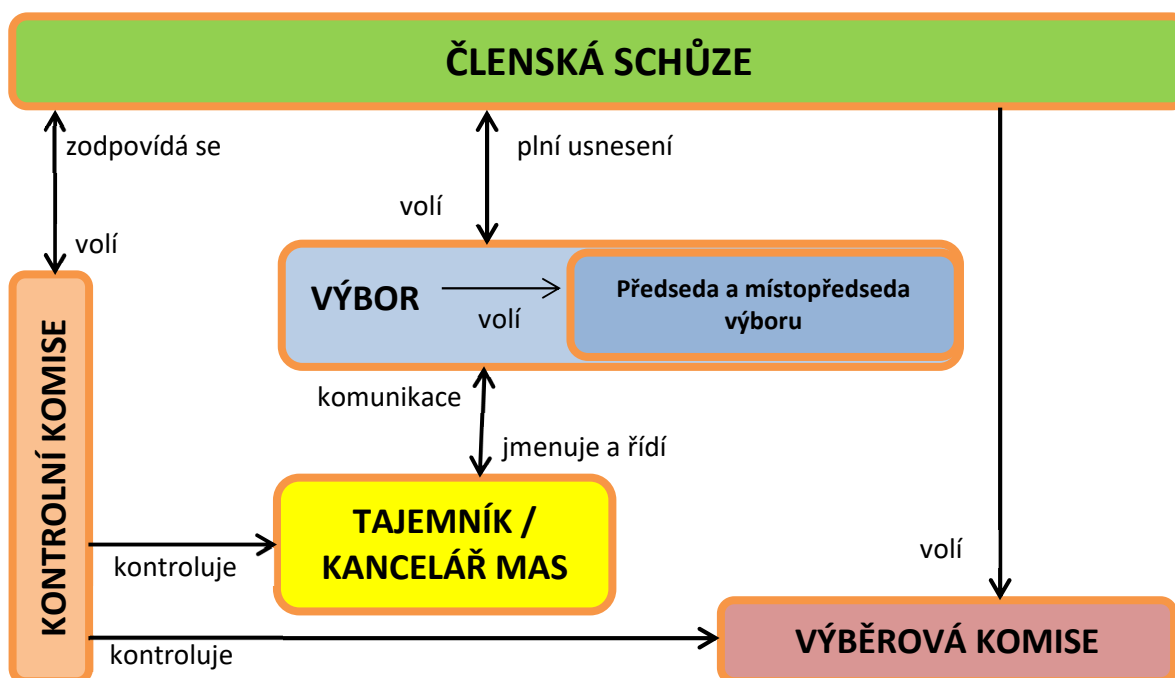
ČLENSKÁ SCHŮZE

zodpovídá se

volí

plní usnesení

volí

VÝBOR

volí

Předseda a místopředseda výboru

komunikace

jmenuje a řídí

KONTROLNÍ KOMISE

TAJEMNÍK / KANCELÁŘ MAS

kontroluje

volí

kontroluje

VÝBĚROVÁ KOMISE